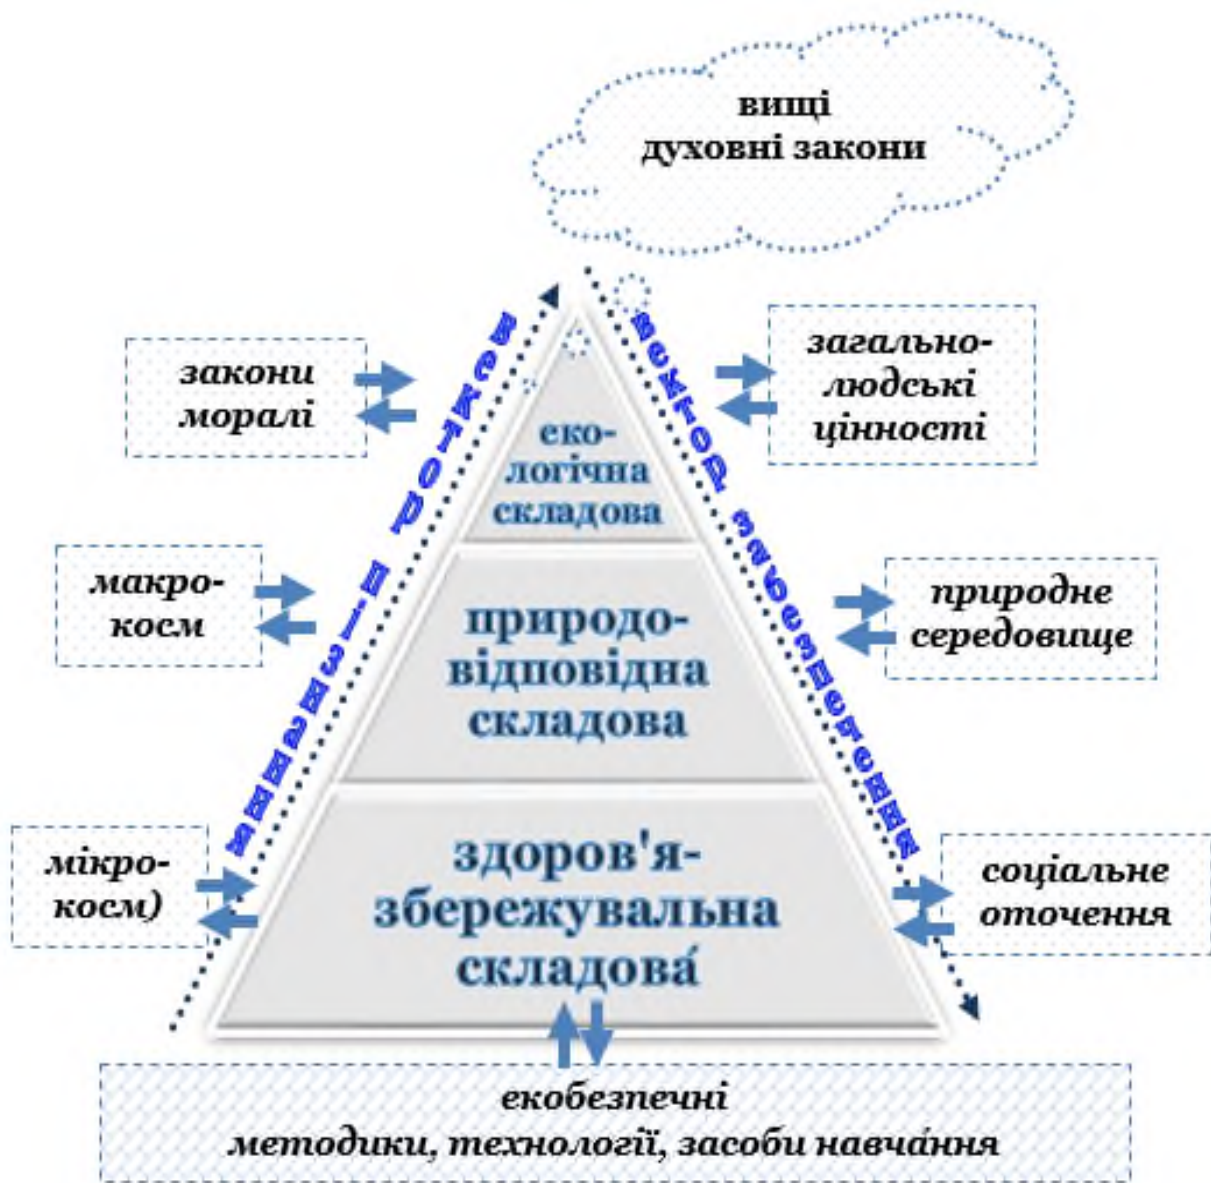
вищі духовні закони

закони моралі

макрокосм

мікрокосм)

вектор піднесення

екологічна складова

природовідповідна складова

здоров'язбережувальна складова́

вектор забезпечення

загальнолюдські цінності

природне середовище

соціальне оточення

екобезпечні методики, технології, засоби навча́ння